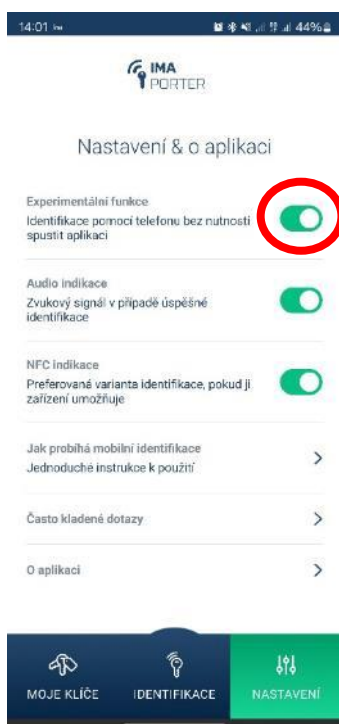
14:01

44%

IMA PORTER

Nastavení & o aplikaci

Experimentální funkce
Identifikace pomocí telefonu bez nutnosti spustit aplikaci

Audio indikace
Zvukový signál v případě úspěšné identifikace

NFC indikace
Preferovaná varianta identifikace, pokud ji zařízení umožňuje

Jak probíhá mobilní identifikace
Jednoduché instrukce k použití

Často kladené dotazy

O aplikaci

MOJE KLÍČE
IDENTIFIKACE
NASTAVENÍ